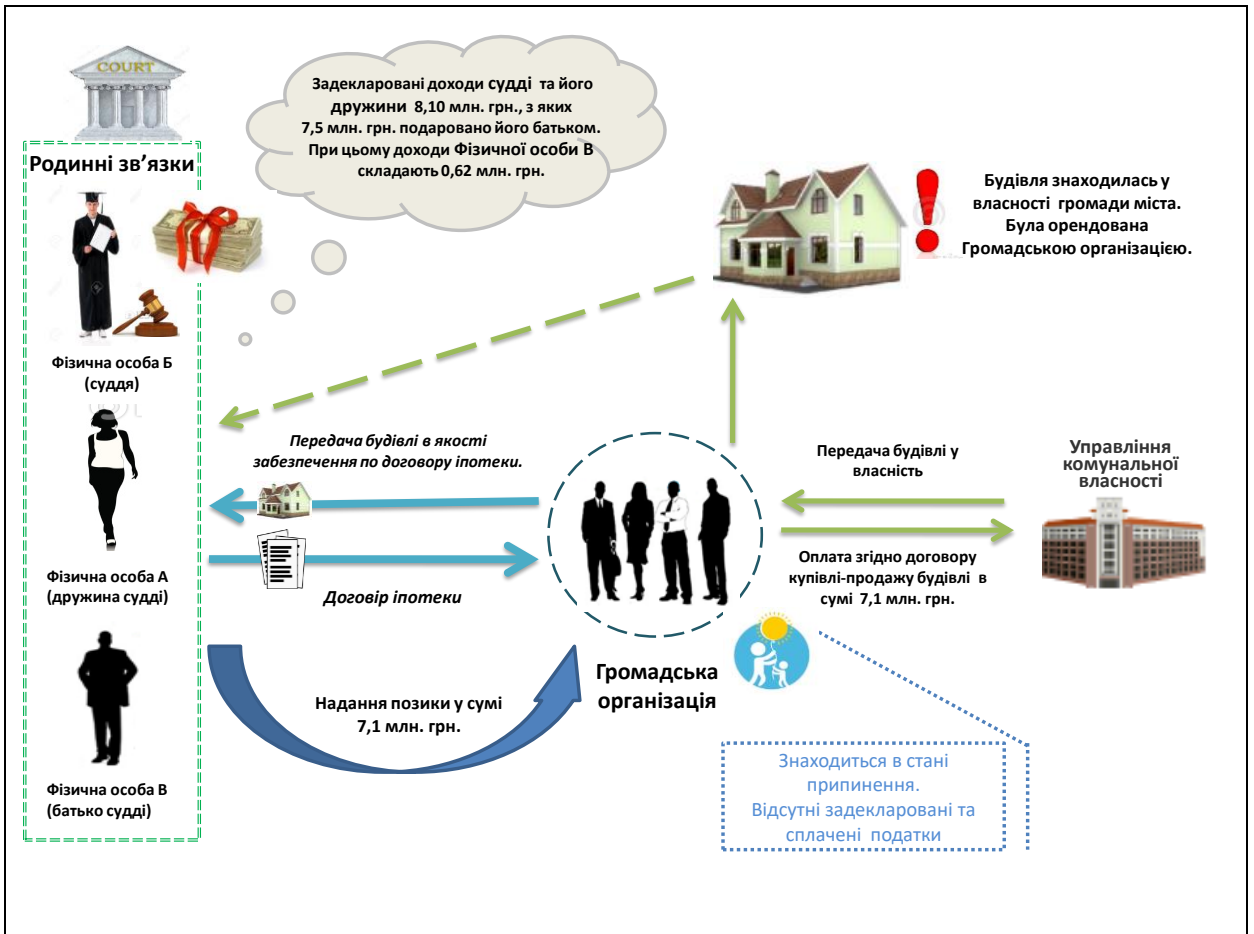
COURT

Родинні зв'язки

Задекларовані доходи судді та його дружини 8,10 млн. грн., з яких 7,5 млн. грн. подаровано його батьком. При цьому доходи Фізичної особи В складають 0,62 млн. грн.

Будівля знаходилась у власності громади міста. Була орендована Громадською організацією.

Фізична особа Б (суддя)

Передача будівлі в якості забезпечення по договору іпотеки.

Передача будівлі у власність

Управління комунальної власності

Фізична особа А (дружина судді)

Договір іпотеки

Оплата згідно договору купівлі-продажу будівлі в сумі 7,1 млн. грн.

Громадська організація

Надання позики у сумі 7,1 млн. грн.

Знаходиться в стані припинення. Відсутні задекларовані та сплачені податки

Фізична особа В (батько судді)